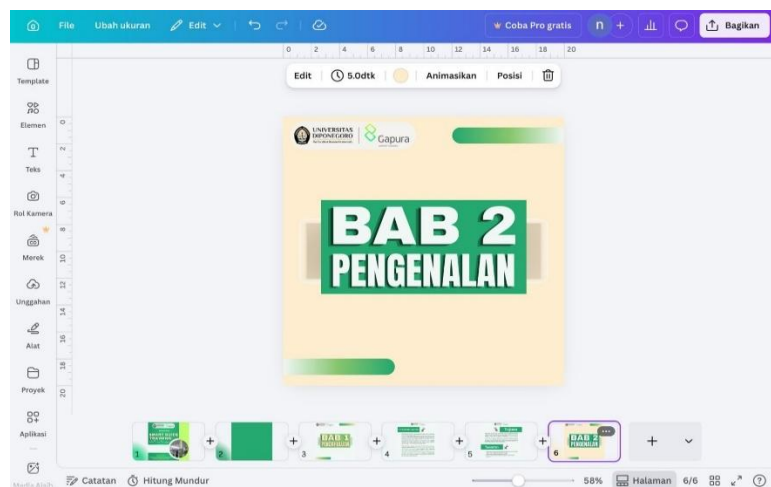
File Ubah ukuran Edit Coba Pro gratis n + Bagikan

Template
Elemen
Teks
Rol Kamera
Merek
Unggahan
Alat
Proyek
Aplikasi

0 2 4 6 8 10 12 14 16 18 20

Edit 5.0dtk Animasikan Posisi

UNIVERSITAS DIPONEGORO Gapura

BAB 2
PENGENALAN

1 2 3 BAB 1 4 5 6 BAB 2 PENGENALAN

Catatan Hitung Mundur 58% Halaman 6/6